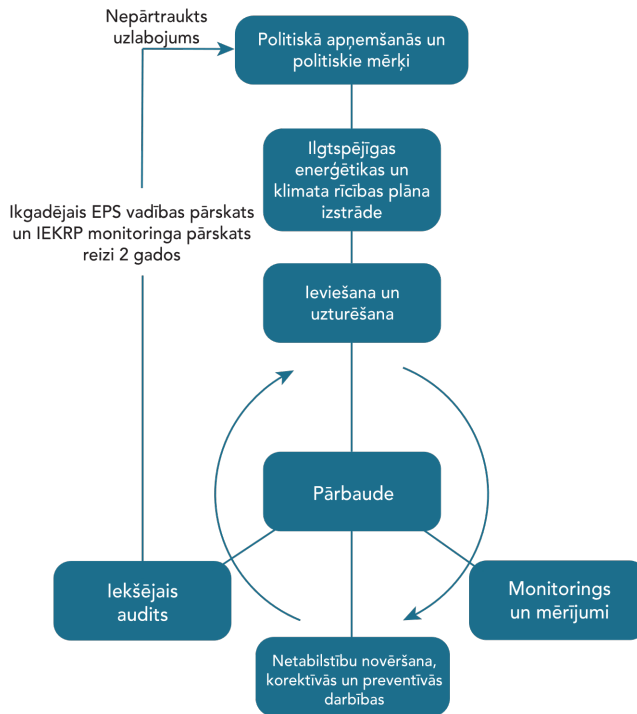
Nepārtraukts uzlabojums

Politiskā apņemšanās un politiskie mērķi

Ilgtspējīgas enerģētikas un klimata rīcības plāna izstrāde

Ikgadējais EPS vadības pārskats un IEKRP monitoringa pārskats reizi 2 gados

Ieviešana un uzturēšana

Pārbaude

Iekšējais audits

Monitorings un mērījumi

Netabilstību novēršana, korektīvās un preventīvās darbības